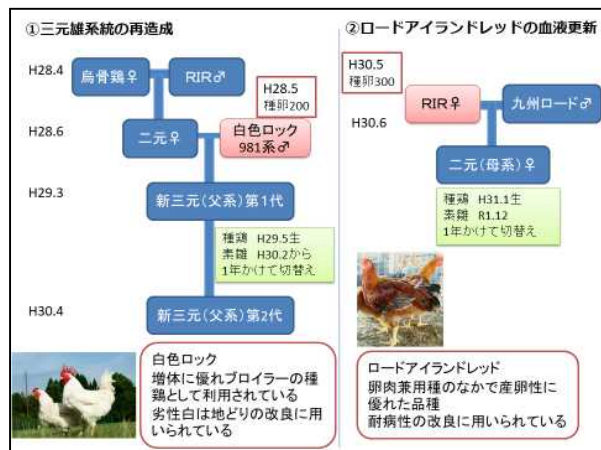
①三元雄系統の再造成

H28.4
烏骨鶏♀
RIR♂
H28.5
種卵200
H28.6
二元♀
白色ロック
981系♂
H29.3
新三元（父系）第1代
種鶏 H29.5生
素雛 H30.2から
1年かけて切替え
H30.4
新三元（父系）第2代

白色ロック
増体に優れブロイラーの種鶏として利用されている
劣性白は地どりの改良に用いられている

②ロードアイランドレッドの血液更新

H30.5
種卵300
RIR♀
九州ロード♂
H30.6
二元（母系）♀
種鶏 H31.1生
素雛 R1.12
1年かけて切替え

ロードアイランドレッド
卵肉兼用種のなかで産卵性に優れた品種
耐病性の改良に用いられている